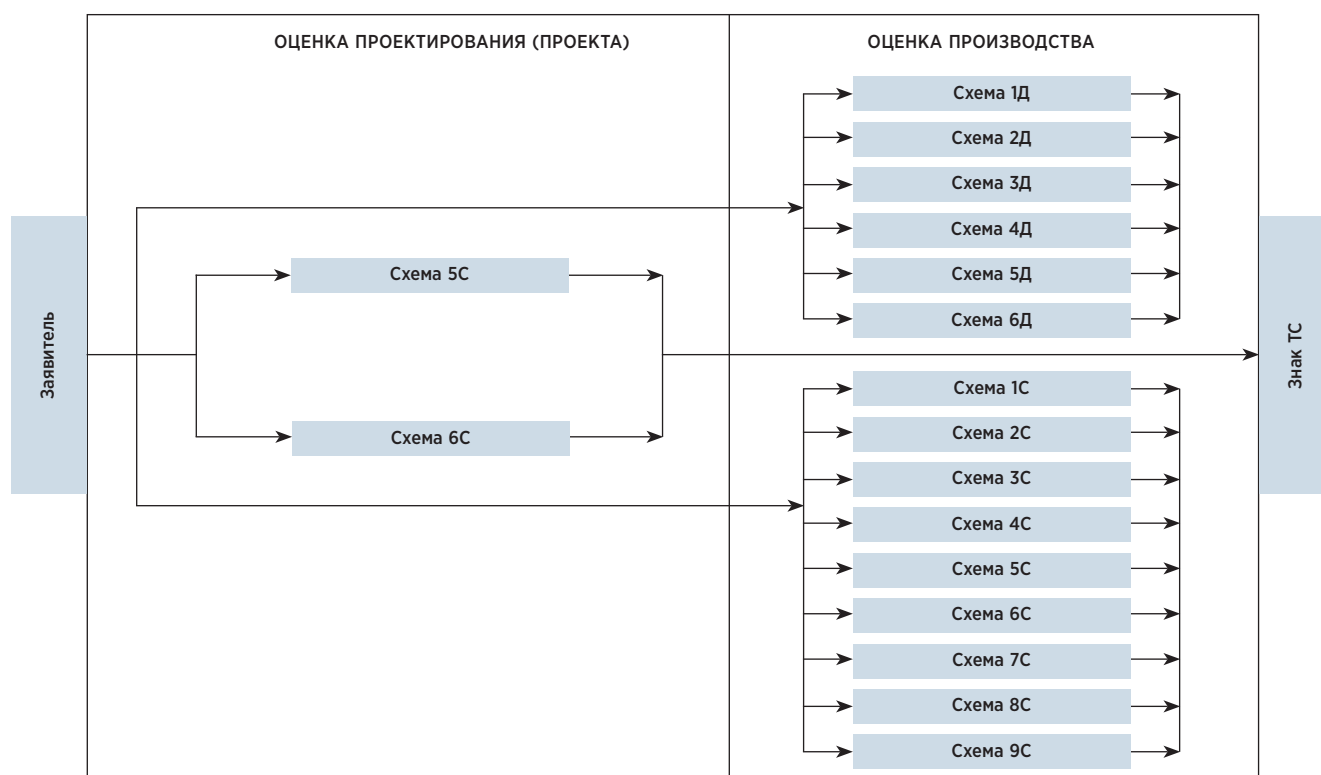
ОЦЕНКА ПРОЕКТИРОВАНИЯ (ПРОЕКТА)

ОЦЕНКА ПРОИЗВОДСТВА

Заявитель

Схема 5С

Схема 6С

Схема 1Д

Схема 2Д

Схема 3Д

Схема 4Д

Схема 5Д

Схема 6Д

Схема 1С

Схема 2С

Схема 3С

Схема 4С

Схема 5С

Схема 6С

Схема 7С

Схема 8С

Схема 9С

Знак ТС